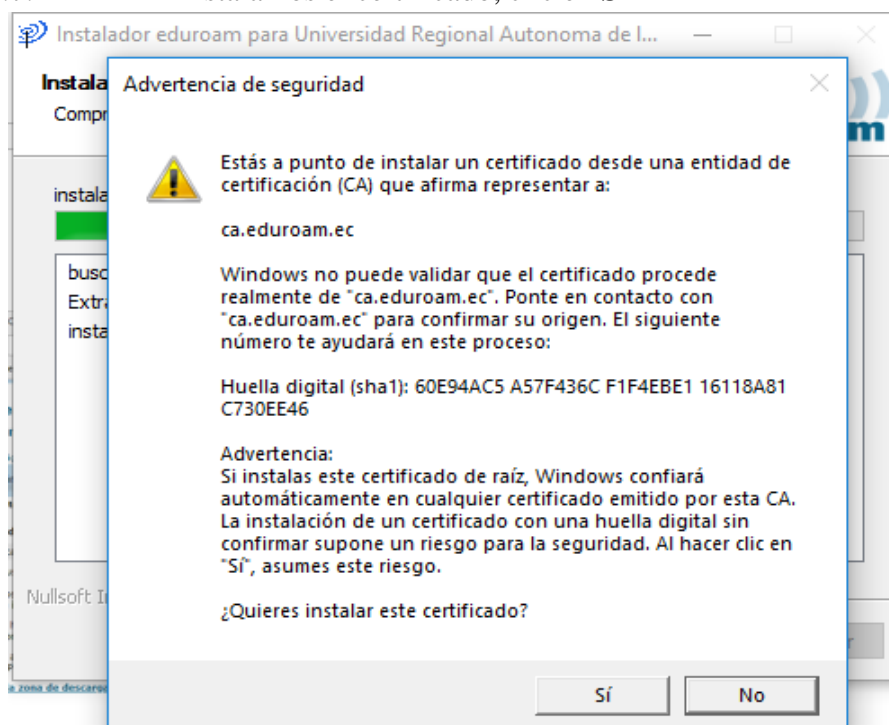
Instalador eduroam para Universidad Regional Autonoma de l...

Instala
Compr

instala

busc
Extra
insta

Nullsoft I

Advertencia de seguridad

Estás a punto de instalar un certificado desde una entidad de certificación (CA) que afirma representar a:

ca.eduroam.ec

Windows no puede validar que el certificado procede realmente de "ca.eduroam.ec". Ponte en contacto con "ca.eduroam.ec" para confirmar su origen. El siguiente número te ayudará en este proceso:

Huella digital (sha1): 60E94AC5 A57F436C F1F4EBE1 16118A81 C730EE46

Advertencia:
Si instalas este certificado de raíz, Windows confiará automáticamente en cualquier certificado emitido por esta CA. La instalación de un certificado con una huella digital sin confirmar supone un riesgo para la seguridad. Al hacer clic en "Sí", asumes este riesgo.

¿Quieres instalar este certificado?

Sí
No